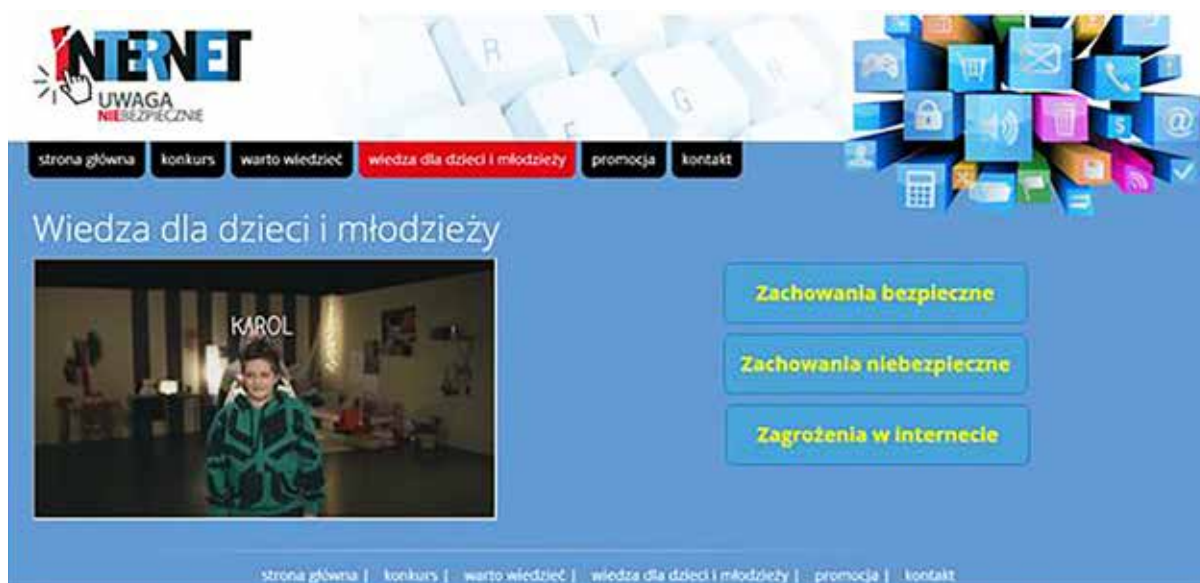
INTERNET
UWAGA
NIEBEZPIECZNIE

strona główna konkurs warto wiedzieć wiedza dla dzieci i młodzieży promocja kontakt

Wiedza dla dzieci i młodzieży

KAROL

Zachowania bezpieczne

Zachowania niebezpieczne

Zagrożenia w internecie

strona główna | konkurs | warto wiedzieć | wiedza dla dzieci i młodzieży | promocja | kontakt